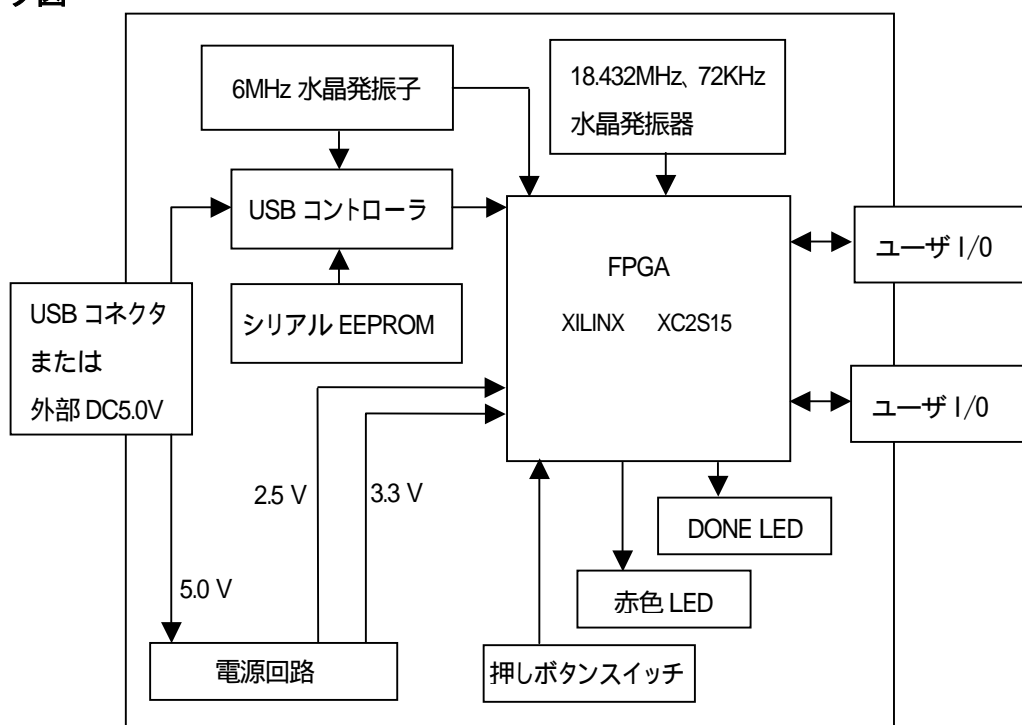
ク図

6MHz 水晶発振子

18.432MHz、72KHz 水晶発振器

USB コントローラ

シリアル EEPROM

USB コネクタ または 外部 DC5.0V

FPGA

XILINX XC2S15

ユーザ I/0

ユーザ I/0

2.5 V

3.3 V

5.0 V

DONE LED

赤色 LED

電源回路

押しボタンスイッチ